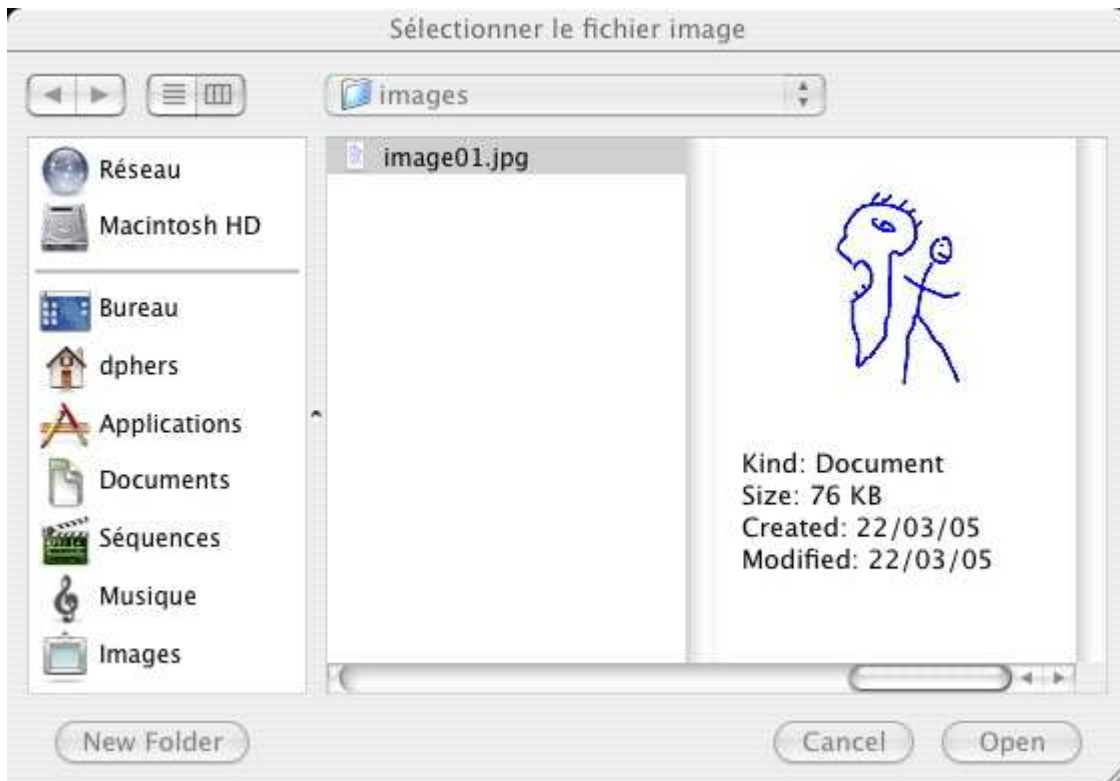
Sélectionner le fichier image

images

Réseau
Macintosh HD
Bureau
dphers
Applications
Documents
Séquences
Musique
Images

image01.jpg

Kind: Document
Size: 76 KB
Created: 22/03/05
Modified: 22/03/05

New Folder
Cancel
Open